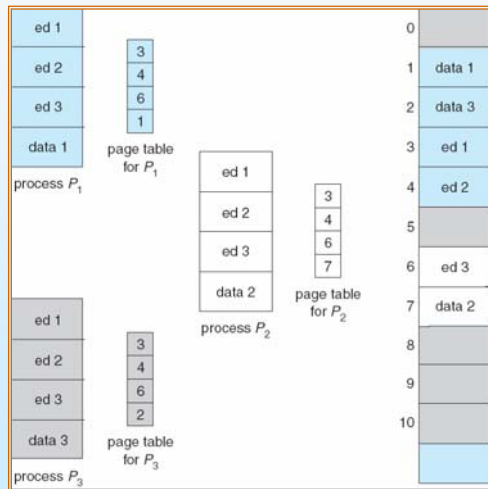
ed 1
ed 2
ed 3
data 1
process $P_1$

3
4
6
1
page table for $P_1$

ed 1
ed 2
ed 3
data 2
process $P_2$

3
4
6
7
page table for $P_2$

ed 1
ed 2
ed 3
data 3
process $P_3$

3
4
6
2
page table for $P_3$

0
1 data 1
2 data 3
3 ed 1
4 ed 2
5
6 ed 3
7 data 2
8
9
10